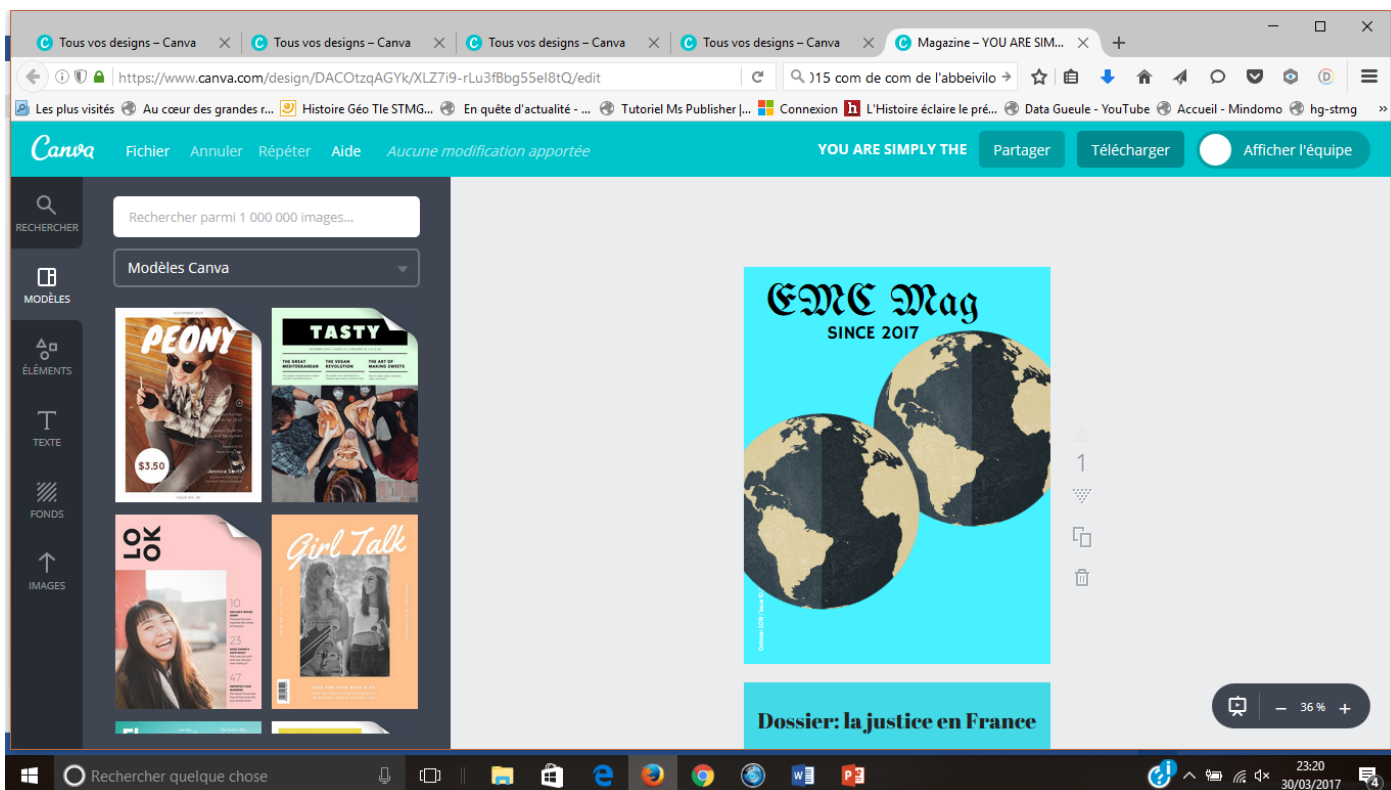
Tous vos designs – Canva
Tous vos designs – Canva
Tous vos designs – Canva
Tous vos designs – Canva
Magazine – YOU ARE SIM...

https://www.canva.com/design/DACOtzqAGYk/XLZ7i9-rLu3fBbg55eI8tQ/edit
)15 com de com de l'abbeivilo

Les plus visités
Au cœur des grandes r...
Histoire Géo Tle STMG...
En quête d'actualité - ...
Tutoriel Ms Publisher |...
Connexion
L'Histoire éclaire le pré...
Data Gueule - YouTube
Accueil - Mindomo
hg-stmg

Canva
Fichier
Annuler
Répéter
Aide
Aucune modification apportée
YOU ARE SIMPLY THE
Partager
Télécharger
Afficher l'équipe

RECHERCHER
MODÈLES
ÉLÉMENTS
TEXTE
FONDS
IMAGES

Rechercher parmi 1 000 000 images...
Modèles Canva

PEONY
$3.50
TASTY
THE GREAT MEDITERRANEAN
THE VEGAN REVOLUTION
THE ART OF MAKING SWEETS
LOOK
10
23
47
Girl Talk

EMC Mag
SINCE 2017

1

Dossier: la justice en France

36 %

Rechercher quelque chose

23:20
30/03/2017
4